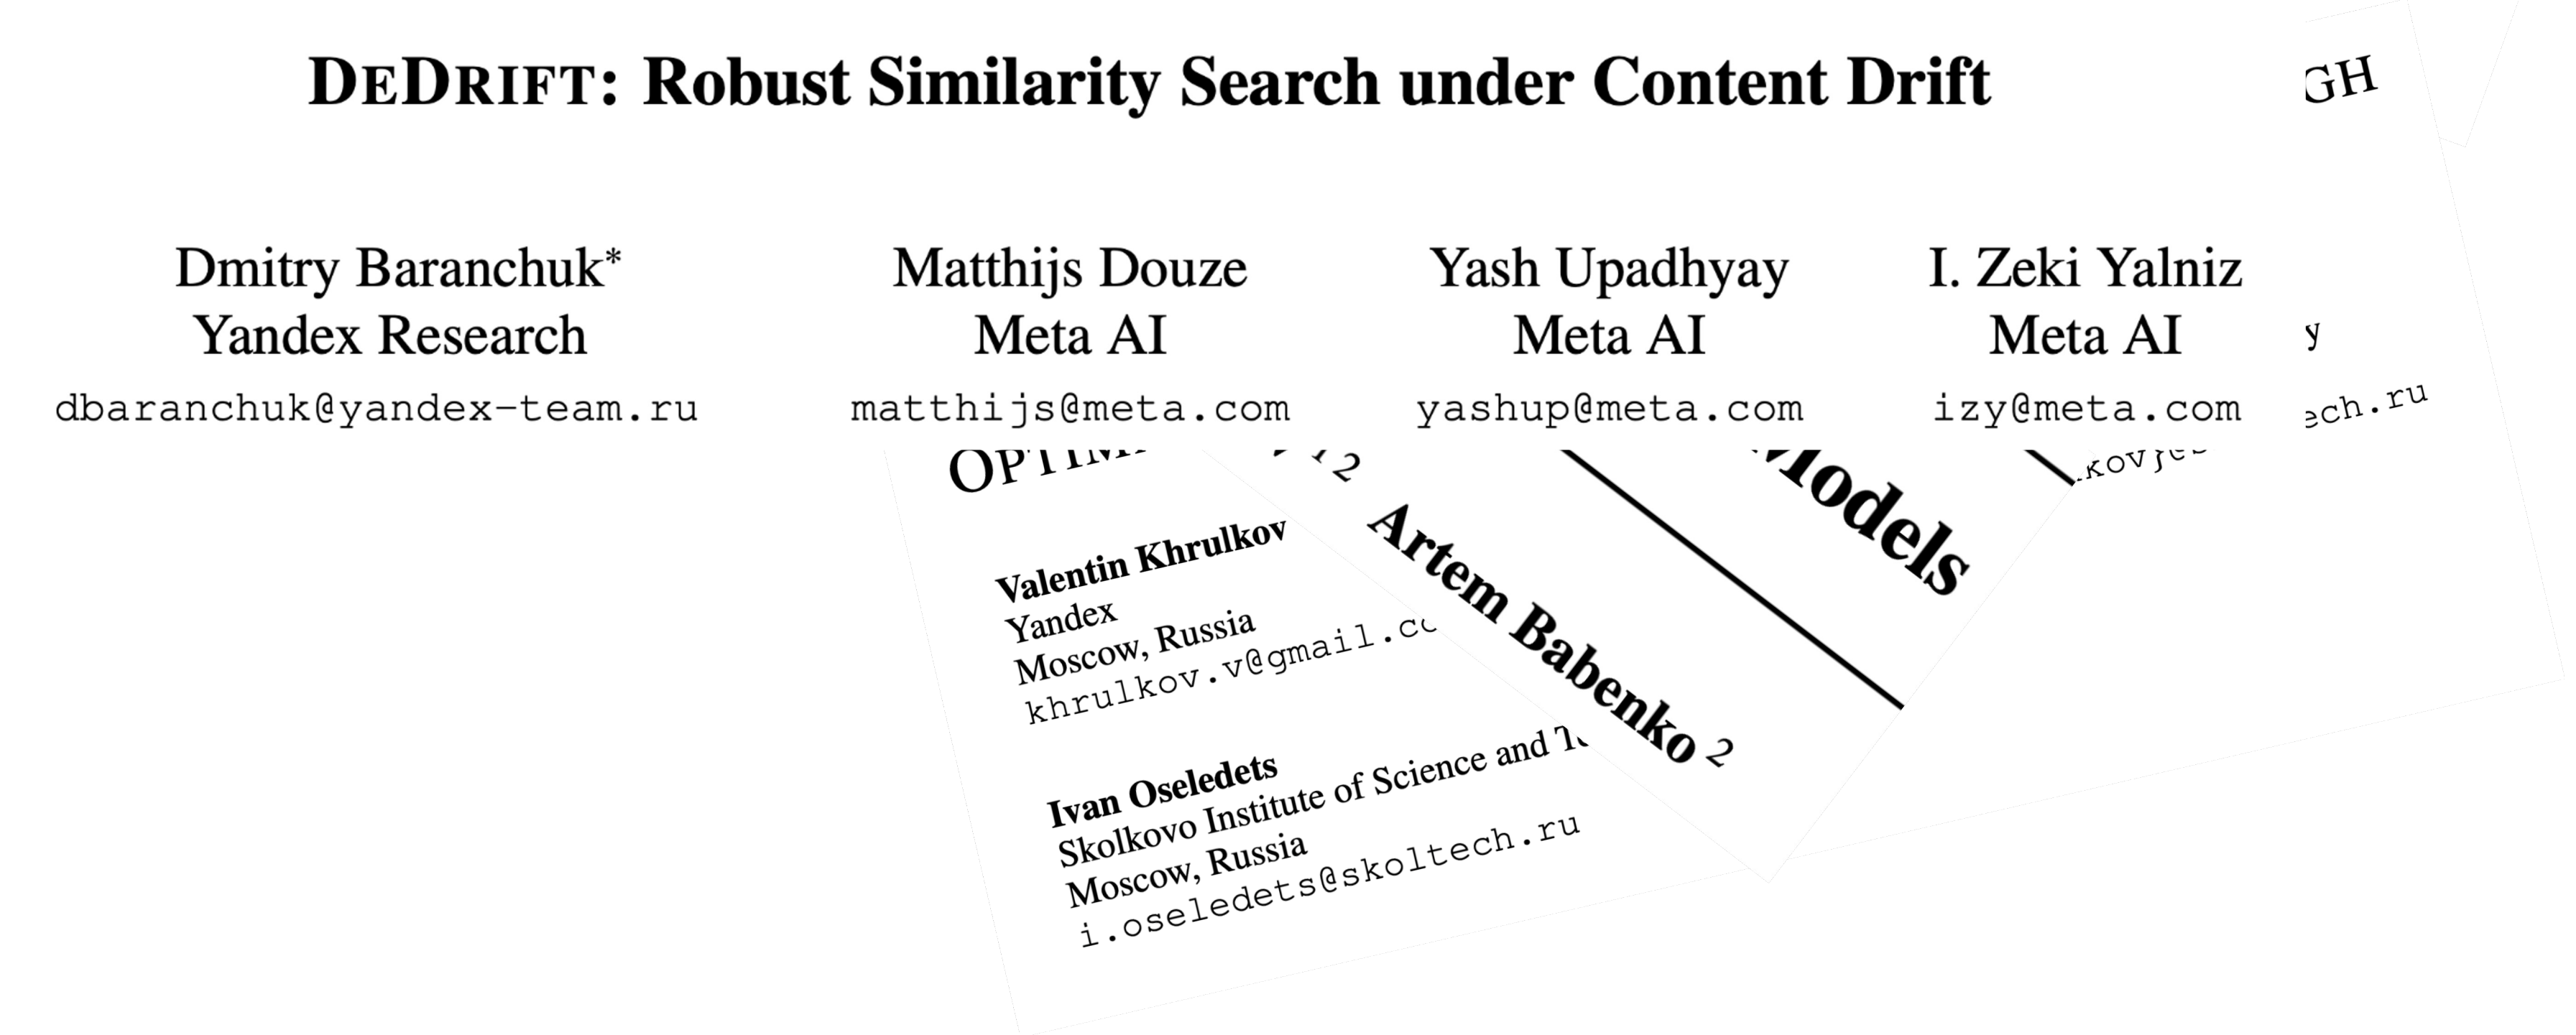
DEDRIFT: Robust Similarity Search under Content Drift

GH

Dmitry Baranchuk*
Yandex Research
dbaranchuk@yandex-team.ru

Matthijs Douze
Meta AI
matthijs@meta.com

Yash Upadhyay
Meta AI
yashup@meta.com

I. Zeki Yalniz
Meta AI
izy@meta.com

y

ech.ru

OPTIM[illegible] 1 2

Valentin Khrulkov
Yandex
Moscow, Russia
khrulkov.v@gmail.c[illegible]

Ivan Oseledets
Skolkovo Institute of Science and T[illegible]
Moscow, Russia
i.oseledets@skoltech.ru

Artem Babenko 2

Models

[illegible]kovje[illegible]